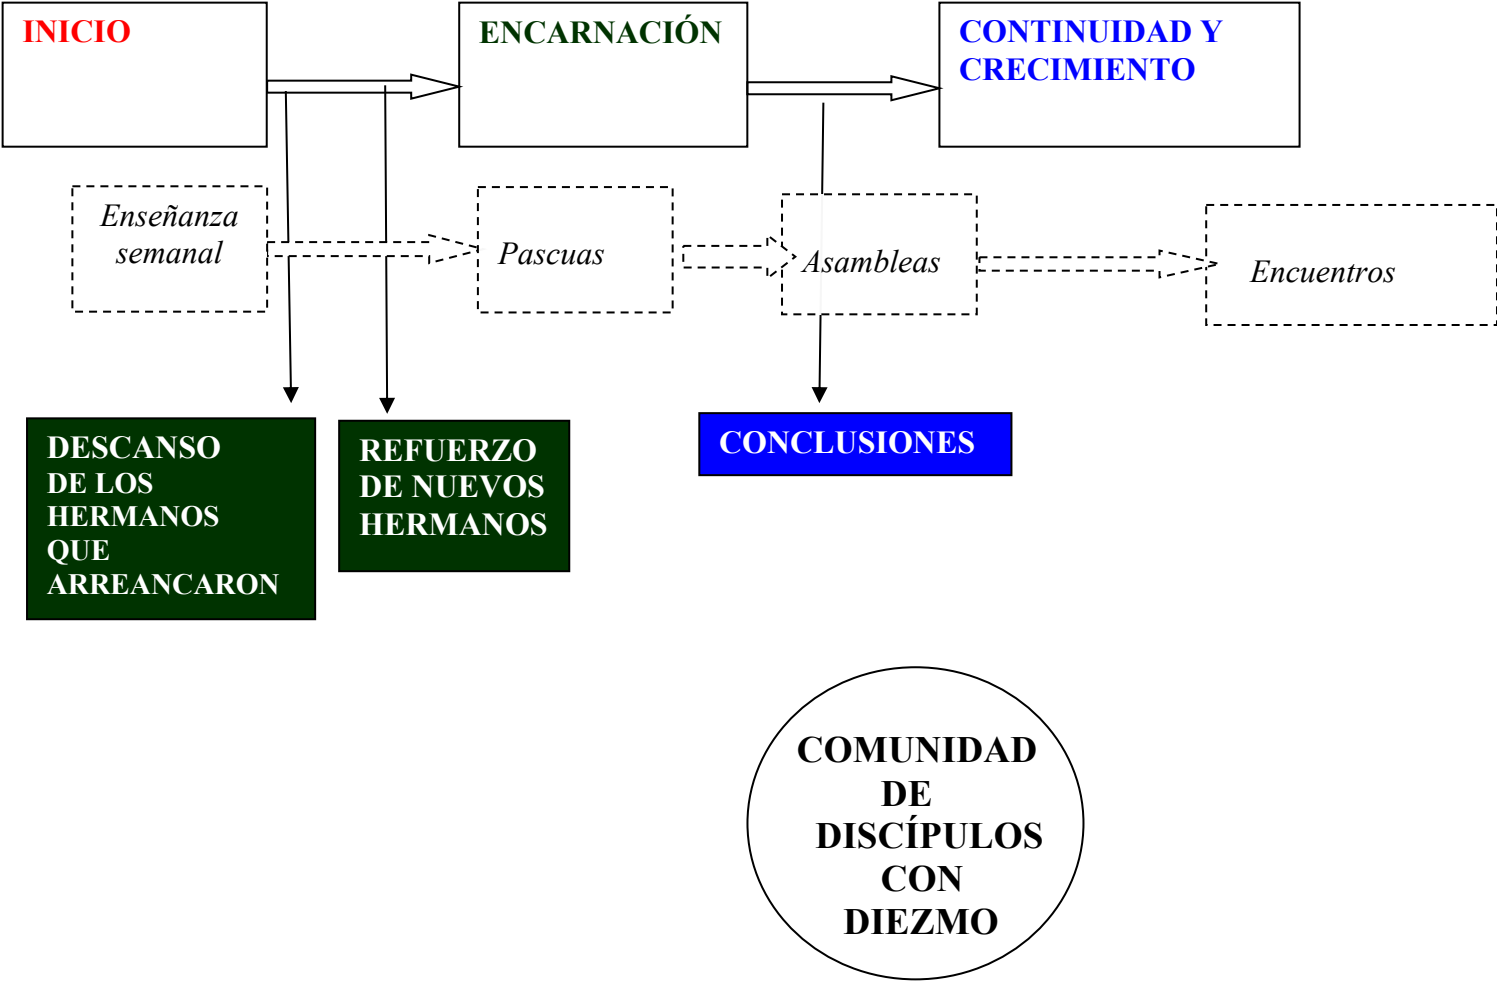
INICIO

ENCARNACIÓN

CONTINUIDAD Y CRECIMIENTO

Enseñanza semanal

Pascuas

Asambleas

Encuentros

DESCANSO DE LOS HERMANOS QUE ARREANCARON

REFUERZO DE NUEVOS HERMANOS

CONCLUSIONES

COMUNIDAD DE DISCÍPULOS CON DIEZMO